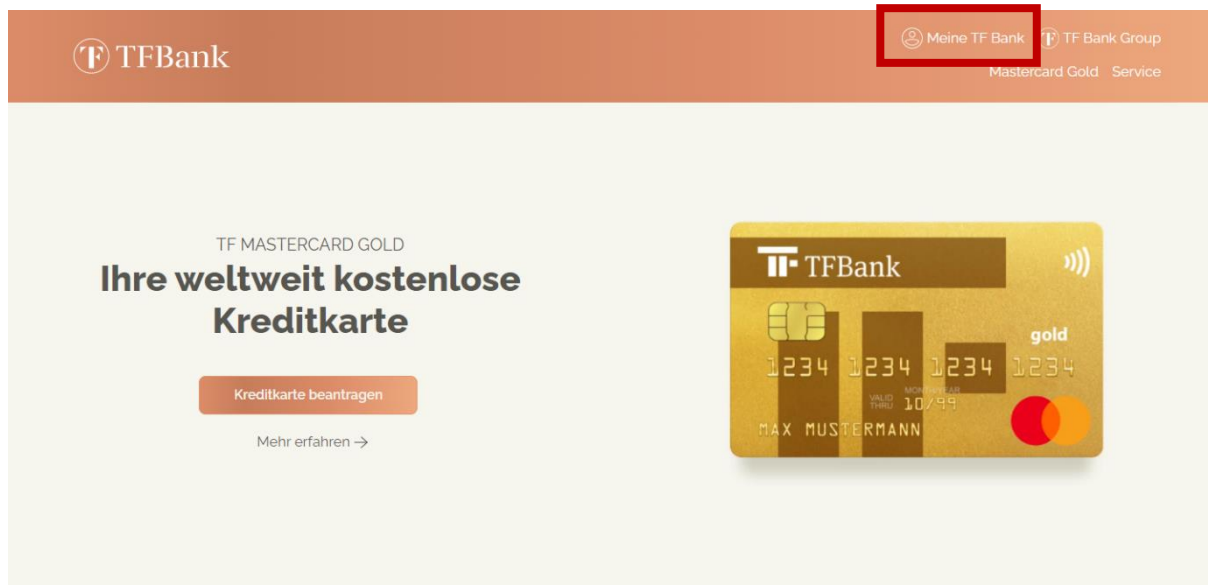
TFBank

Meine TF Bank TF Bank Group

Mastercard Gold Service

TF MASTERCARD GOLD

Ihre weltweit kostenlose Kreditkarte

Kreditkarte beantragen

Mehr erfahren →

TFBank

gold

1234 1234 1234 1234

VALID THRU MONTH/YEAR 10/99

MAX MUSTERMANN